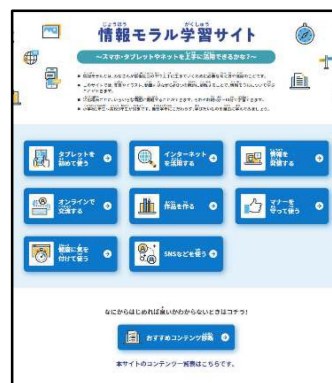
情報モラル学習サイト

〜スマホ・タブレットやネットを上手に活用できるかな?〜

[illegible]

タブレットを初めて使う

インターネットを活用する

情報を発信する

オンラインで交流する

作品を作る

マナーを守って使う

健康に気を付けて使う

SNSなどを使う

なにからはじめればよいかわからないときはコチラ!

おすすめコンテンツ診断

本サイトのコンテンツ一覧表はこちらです。